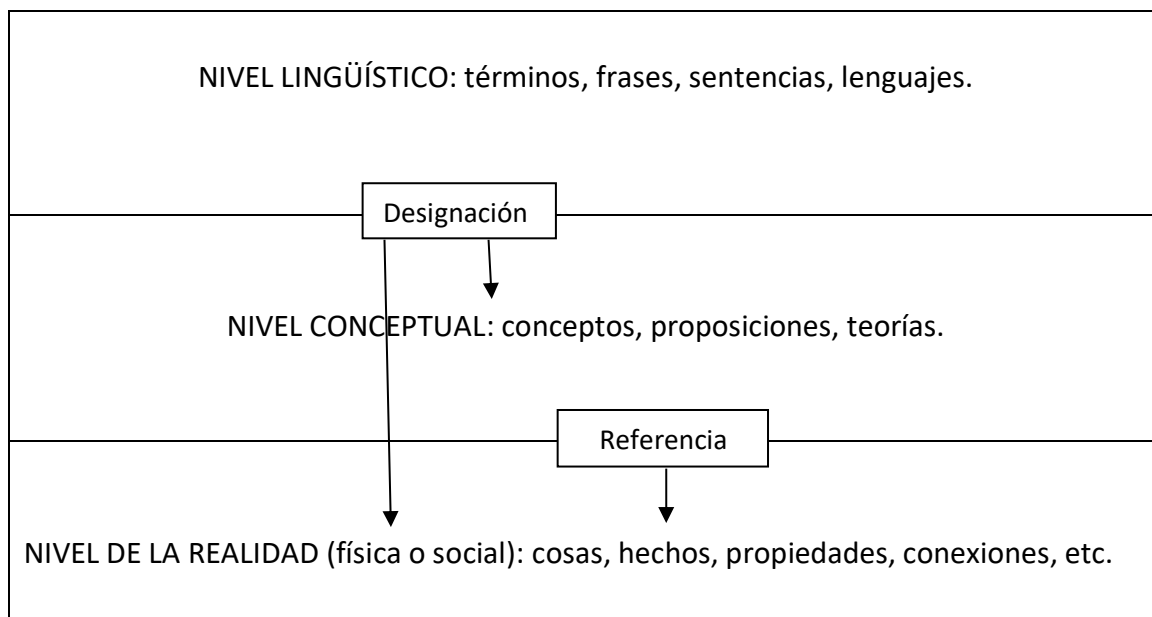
NIVEL LINGÜÍSTICO: términos, frases, sentencias, lenguajes.

Designación

NIVEL CONCEPTUAL: conceptos, proposiciones, teorías.

Referencia

NIVEL DE LA REALIDAD (física o social): cosas, hechos, propiedades, conexiones, etc.